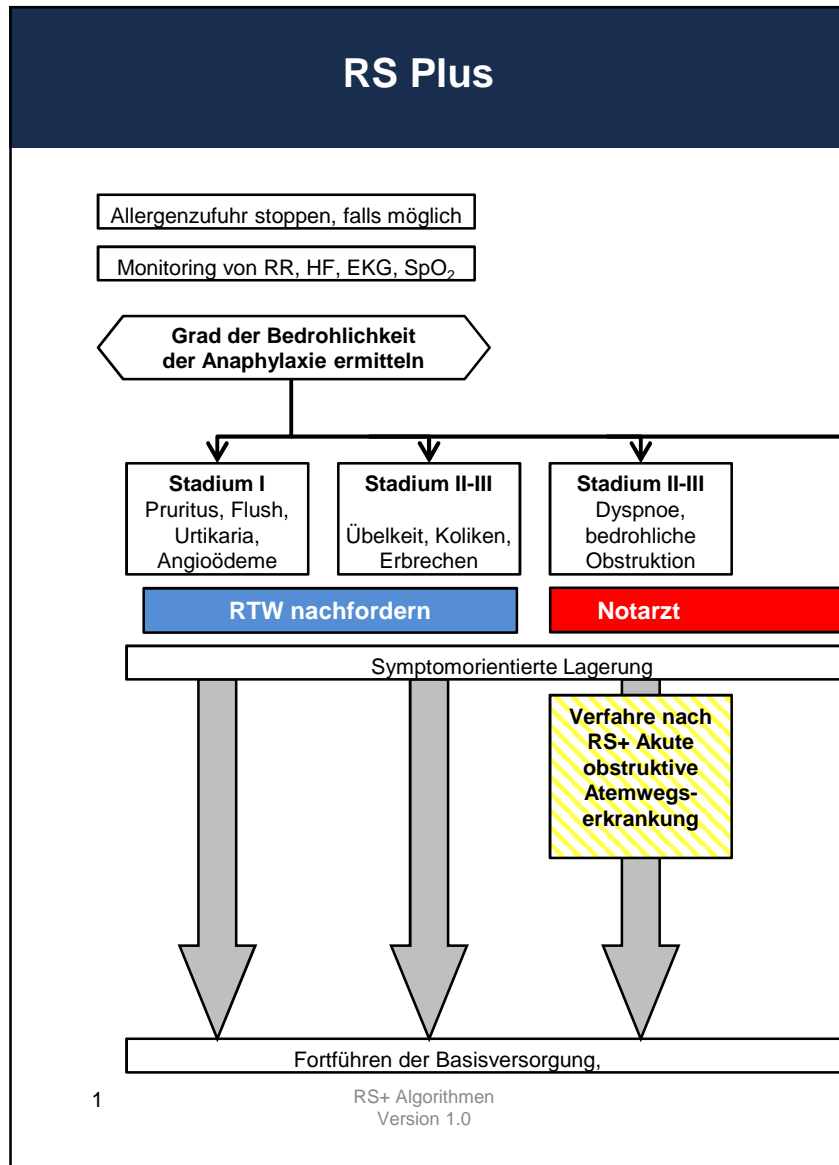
RS Plus

Allergenzufuhr stoppen, falls möglich

Monitoring von RR, HF, EKG, $SpO_2$

Grad der Bedrohlichkeit der Anaphylaxie ermitteln

Stadium I
Pruritus, Flush, Urtikaria, Angioödeme

Stadium II-III
Übelkeit, Koliken, Erbrechen

Stadium II-III
Dyspnoe, bedrohliche Obstruktion

RTW nachfordern

Notarzt

Symptomorientierte Lagerung

Verfahre nach RS+ Akute obstruktive Atemwegserkrankung

Fortführen der Basisversorgung,

1

RS+ Algorithmen
Version 1.0